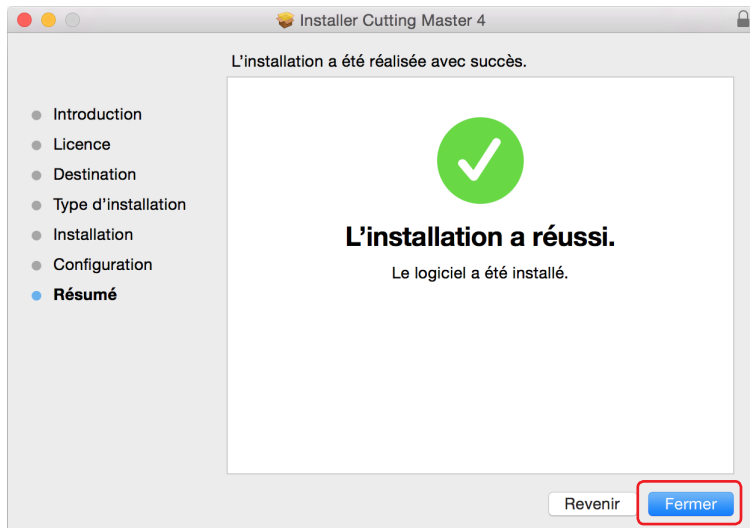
Installer Cutting Master 4

L’installation a été réalisée avec succès.

Introduction
Licence
Destination
Type d’installation
Installation
Configuration
Résumé

L’installation a réussi.

Le logiciel a été installé.

Revenir
Fermer